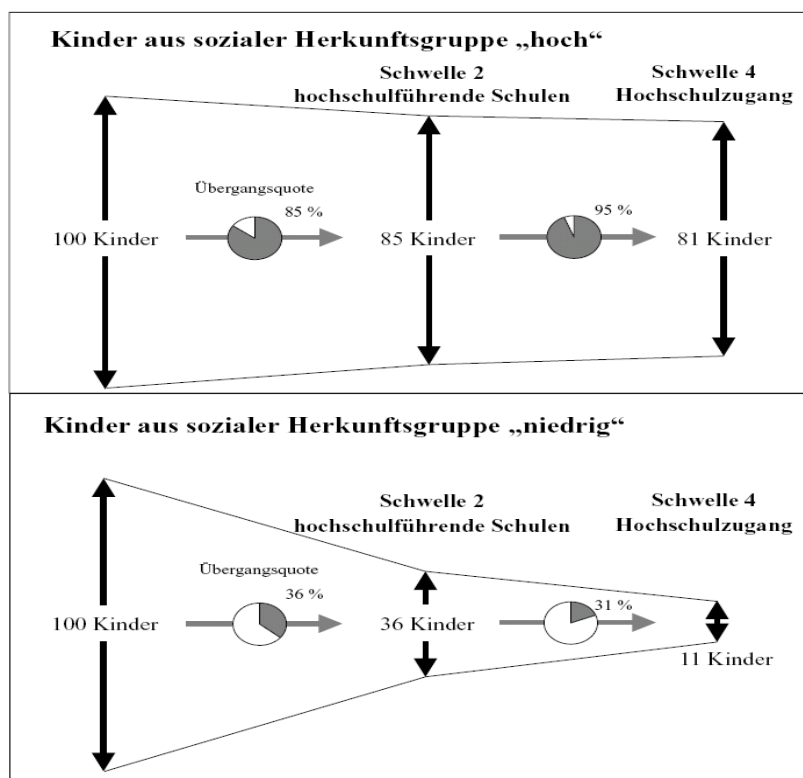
Kinder aus sozialer Herkunftsgruppe „hoch“

Schwelle 2
hochschulführende Schulen

Schwelle 4
Hochschulzugang

Übergangsquote
85 %

95 %

100 Kinder

85 Kinder

81 Kinder

Kinder aus sozialer Herkunftsgruppe „niedrig“

Schwelle 2
hochschulführende Schulen

Schwelle 4
Hochschulzugang

Übergangsquote
36 %

31 %

100 Kinder

36 Kinder

11 Kinder